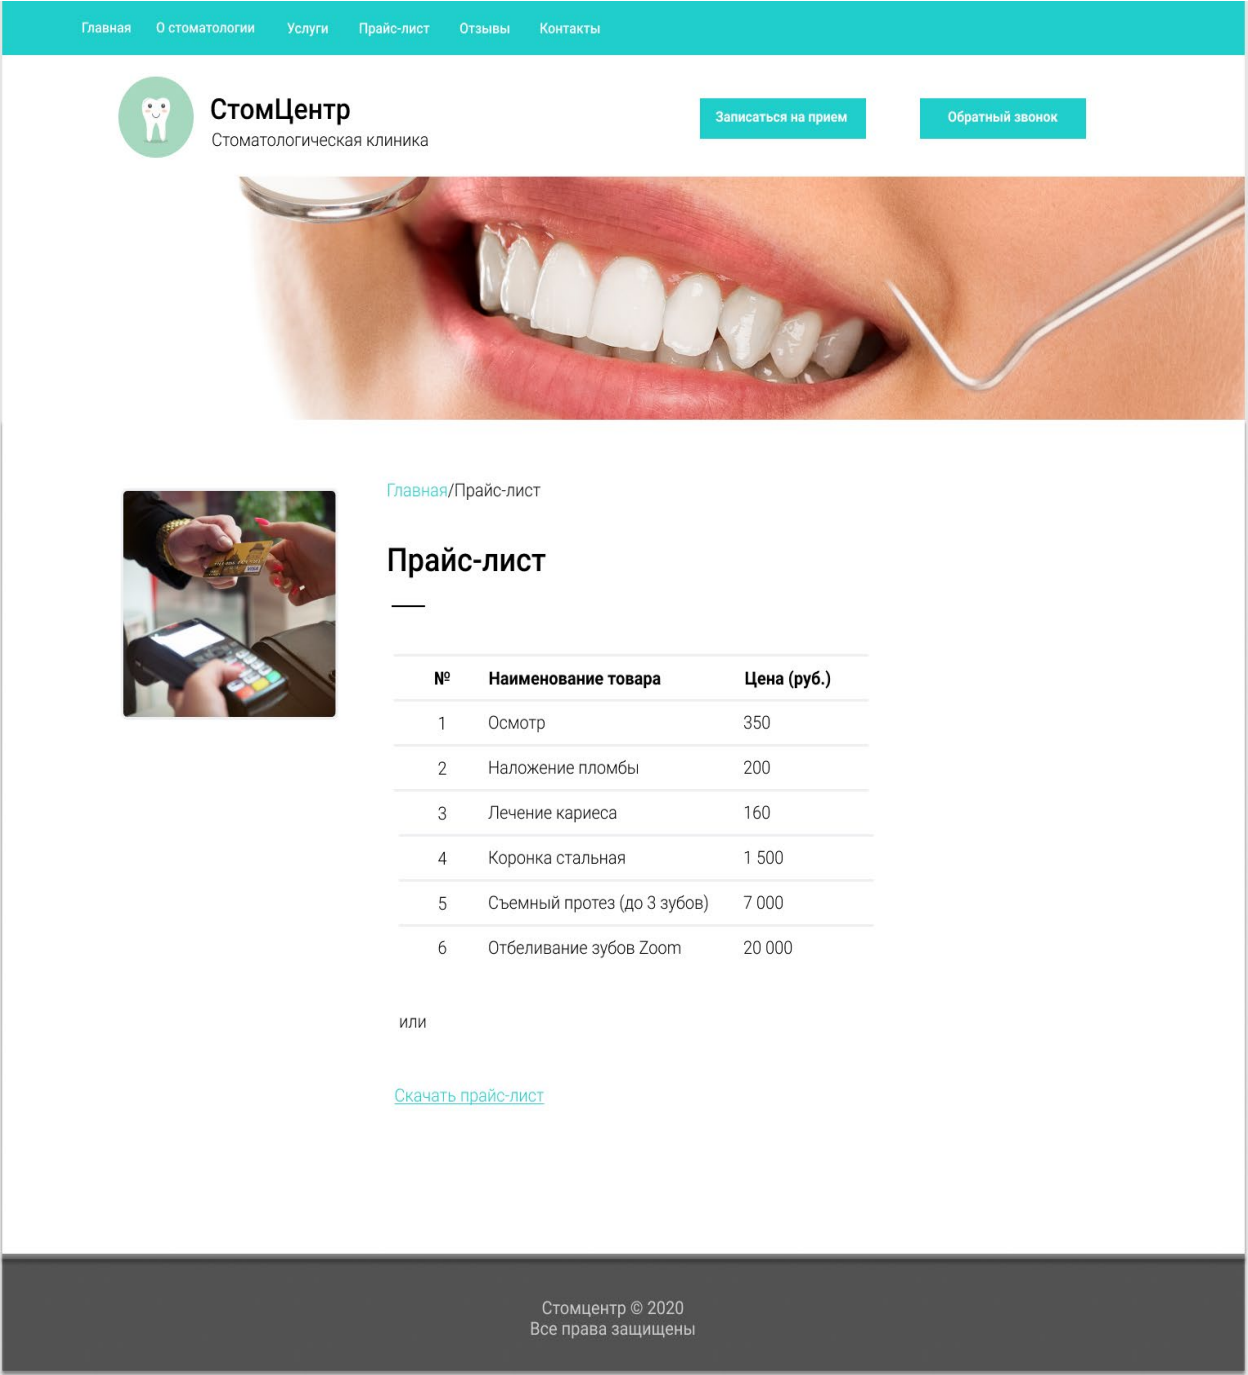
Главная О стоматологии Услуги Прайс-лист Отзывы Контакты

СтомЦентр
Стоматологическая клиника

Записаться на прием

Обратный звонок

Главная/Прайс-лист

Прайс-лист

| № | Наименование товара | Цена (руб.) |
|---|---|---|
| 1 | Осмотр | 350 |
| 2 | Наложение пломбы | 200 |
| 3 | Лечение кариеса | 160 |
| 4 | Коронка стальная | 1 500 |
| 5 | Съемный протез (до 3 зубов) | 7 000 |
| 6 | Отбеливание зубов Zoom | 20 000 |

или

Скачать прайс-лист

Стомцентр © 2020
Все права защищены